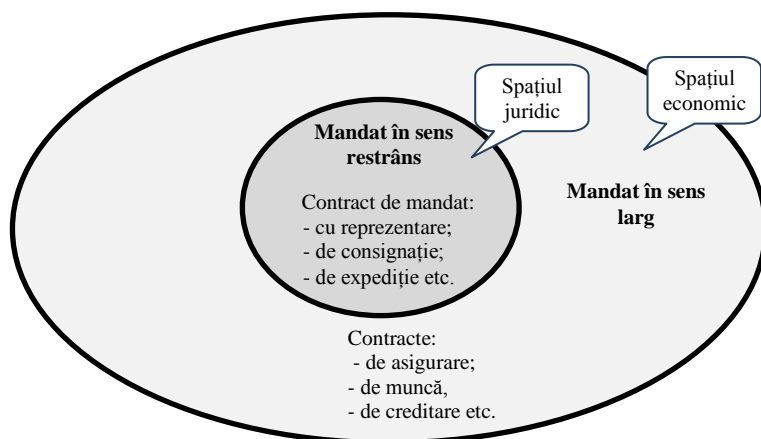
Spațiul juridic

Spațiul economic

**Mandat în sens restrâns**

Contract de mandat:
- cu reprezentare;
- de consignație;
- de expediție etc.

**Mandat în sens larg**

Contracte:
- de asigurare;
- de muncă,
- de creditare etc.